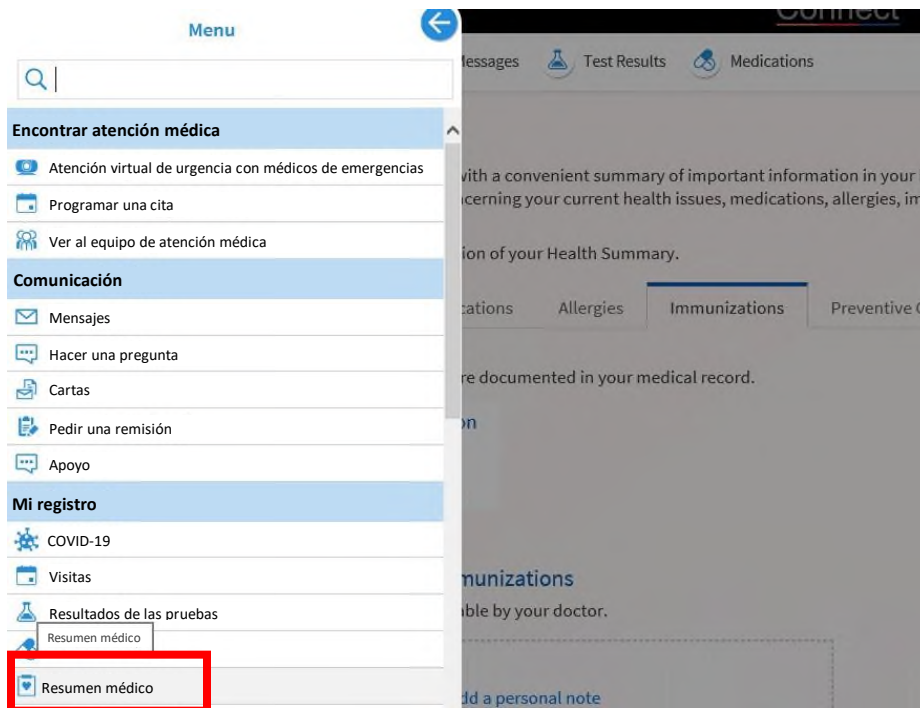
Menu

Encontrar atención médica
Atención virtual de urgencia con médicos de emergencias
Programar una cita
Ver al equipo de atención médica
Comunicación
Mensajes
Hacer una pregunta
Cartas
Pedir una remisión
Apoyo
Mi registro
COVID-19
Visitas
Resultados de las pruebas
Resumen médico
Resumen médico

Connect
lessages Test Results Medications

vith a convenient summary of important information in your
cerning your current health issues, medications, allergies, im

ion of your Health Summary.

cations Allergies Immunizations Preventive

re documented in your medical record.

on

munizations
able by your doctor.

dd a personal note